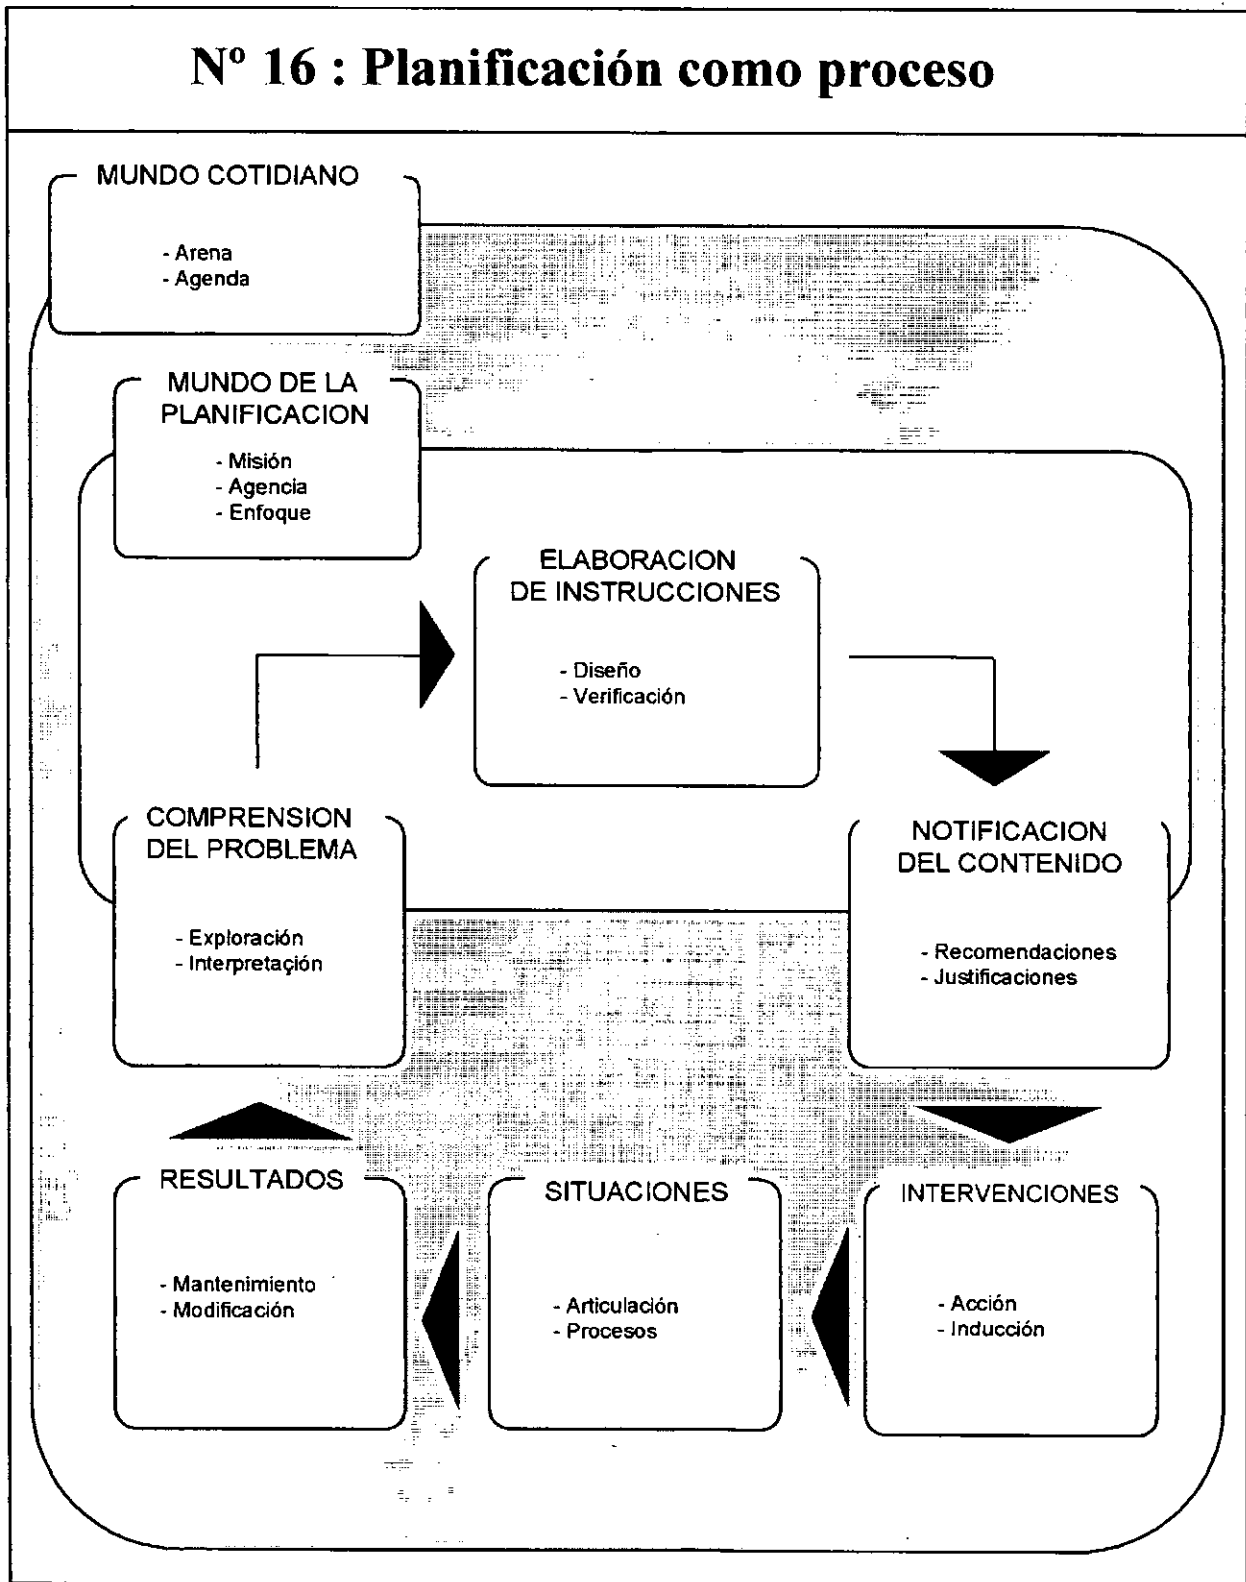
Nº 16 : Planificación como proceso

MUNDO COTIDIANO

- Arena
- Agenda

MUNDO DE LA PLANIFICACION

- Misión
- Agencia
- Enfoque

ELABORACION DE INSTRUCCIONES

- Diseño
- Verificación

COMPRENSION DEL PROBLEMA

- Exploración
- Interpretación

NOTIFICACION DEL CONTENIDO

- Recomendaciones
- Justificaciones

RESULTADOS

- Mantenimiento
- Modificación

SITUACIONES

- Articulación
- Procesos

INTERVENCIONES

- Acción
- Inducción